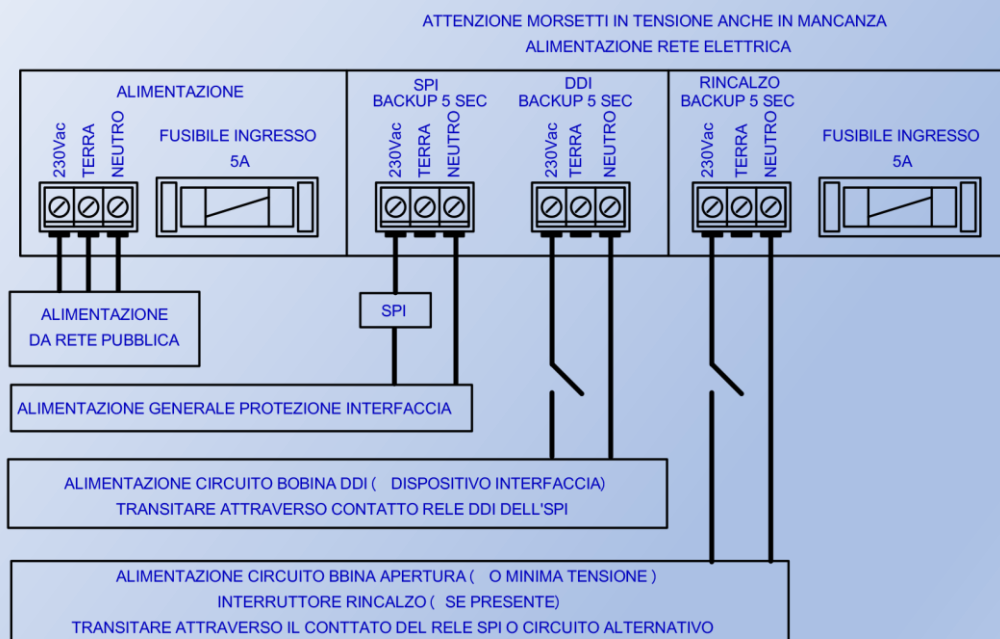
ATTENZIONE MORSETTI IN TENSIONE ANCHE IN MANCANZA
ALIMENTAZIONE RETE ELETTRICA

ALIMENTAZIONE

230Vac TERRA NEUTRO

FUSIBILE INGRESSO
5A

SPI
BACKUP 5 SEC

230Vac TERRA NEUTRO

DDI
BACKUP 5 SEC

230Vac TERRA NEUTRO

RINCALZO
BACKUP 5 SEC

230Vac TERRA NEUTRO

FUSIBILE INGRESSO
5A

ALIMENTAZIONE
DA RETE PUBBLICA

SPI

ALIMENTAZIONE GENERALE PROTEZIONE INTERFACCIA

ALIMENTAZIONE CIRCUITO BOBINA DDI ( DISPOSITIVO INTERFACCIA)
TRANSITARE ATTRAVERSO CONTATTO RELE DDI DELL'SPI

ALIMENTAZIONE CIRCUITO BBINA APERTURA ( O MINIMA TENSIONE )
INTERRUTTORE RINCALZO ( SE PRESENTE)
TRANSITARE ATTRAVERSO IL CONTTATO DEL RELE SPI O CIRCUITO ALTERNATIVO